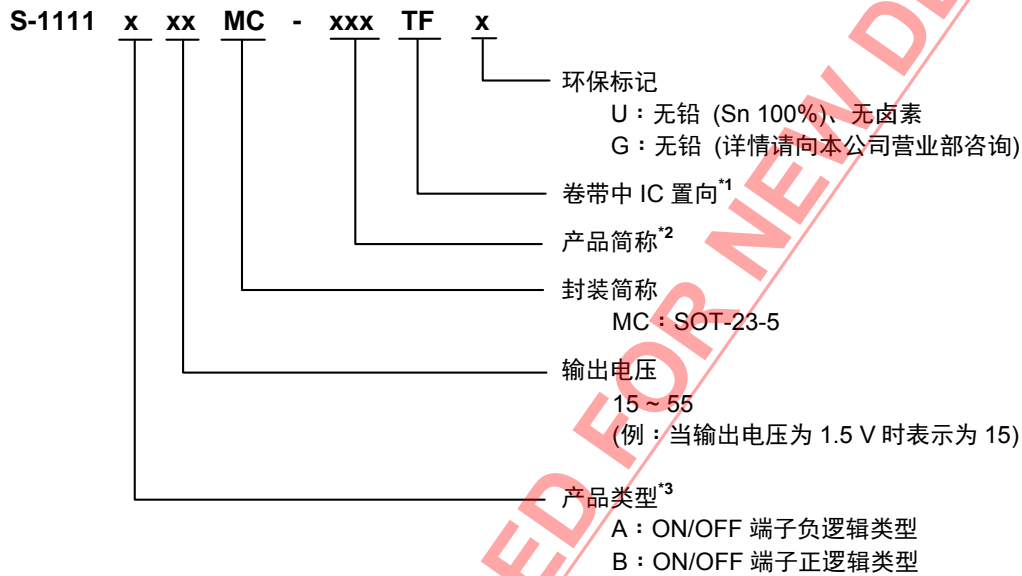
S-1111 x xx MC - xxx TF x

环保标记
U：无铅 (Sn 100%)、无卤素
G：无铅 (详情请向本公司营业部咨询)

卷带中 IC 置向$^{*1}$

产品简称$^{*2}$

封装简称
MC：SOT-23-5

输出电压
15 ~ 55
(例：当输出电压为 1.5 V 时表示为 15)

产品类型$^{*3}$
A：ON/OFF 端子负逻辑类型
B：ON/OFF 端子正逻辑类型

ED FOR NEW DE